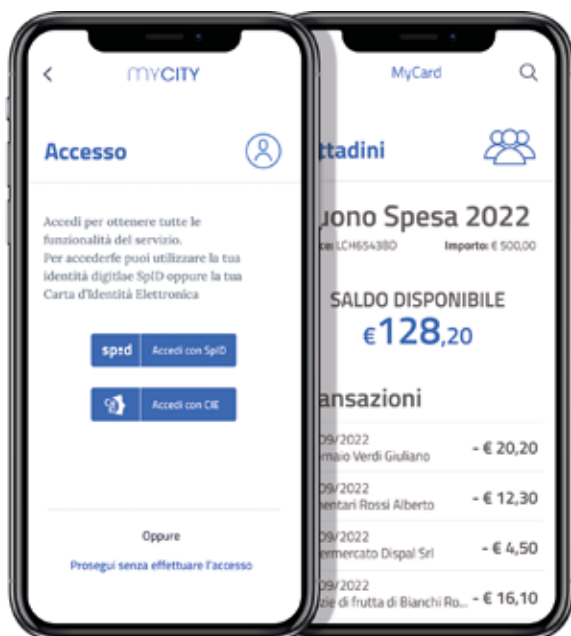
MYCITY

Accesso

Accedi per ottenere tutte le funzionalità del servizio. Per accederfe puoi utilizzare la tua identità digitlae SpID oppure la tua Carta d'Identità Elettronica

spid Accedi con SpID

Accedi con CIE

Oppure

Prosegui senza effettuare l'accesso

MyCard

ttadini

uono Spesa 2022

ce: LCH654380 Importo: € 500,00

SALDO DISPONIBILE

€128,20

ansazioni

09/2022
maio Verdi Giuliano - € 20,20

09/2022
nentari Rossi Alberto - € 12,30

09/2022
ermercato Dispal Srl - € 4,50

09/2022
zie di frutta di Bianchi Ro... - € 16,10